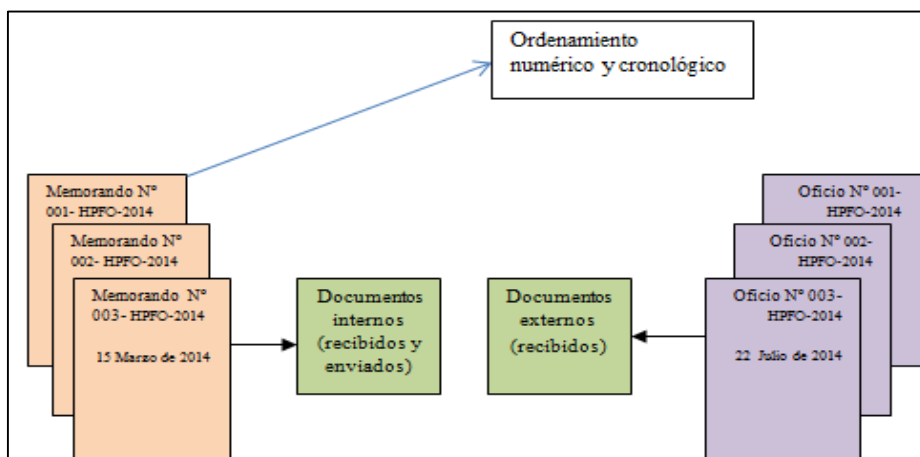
Ordenamiento numérico y cronológico

Memorando N° 001- HPFO-2014

Memorando N° 002- HPFO-2014

Memorando N° 003- HPFO-2014

15 Marzo de 2014

Documentos internos (recibidos y enviados)

Documentos externos (recibidos)

Oficio N° 001- HPFO-2014

Oficio N° 002- HPFO-2014

Oficio N° 003- HPFO-2014

22 Julio de 2014